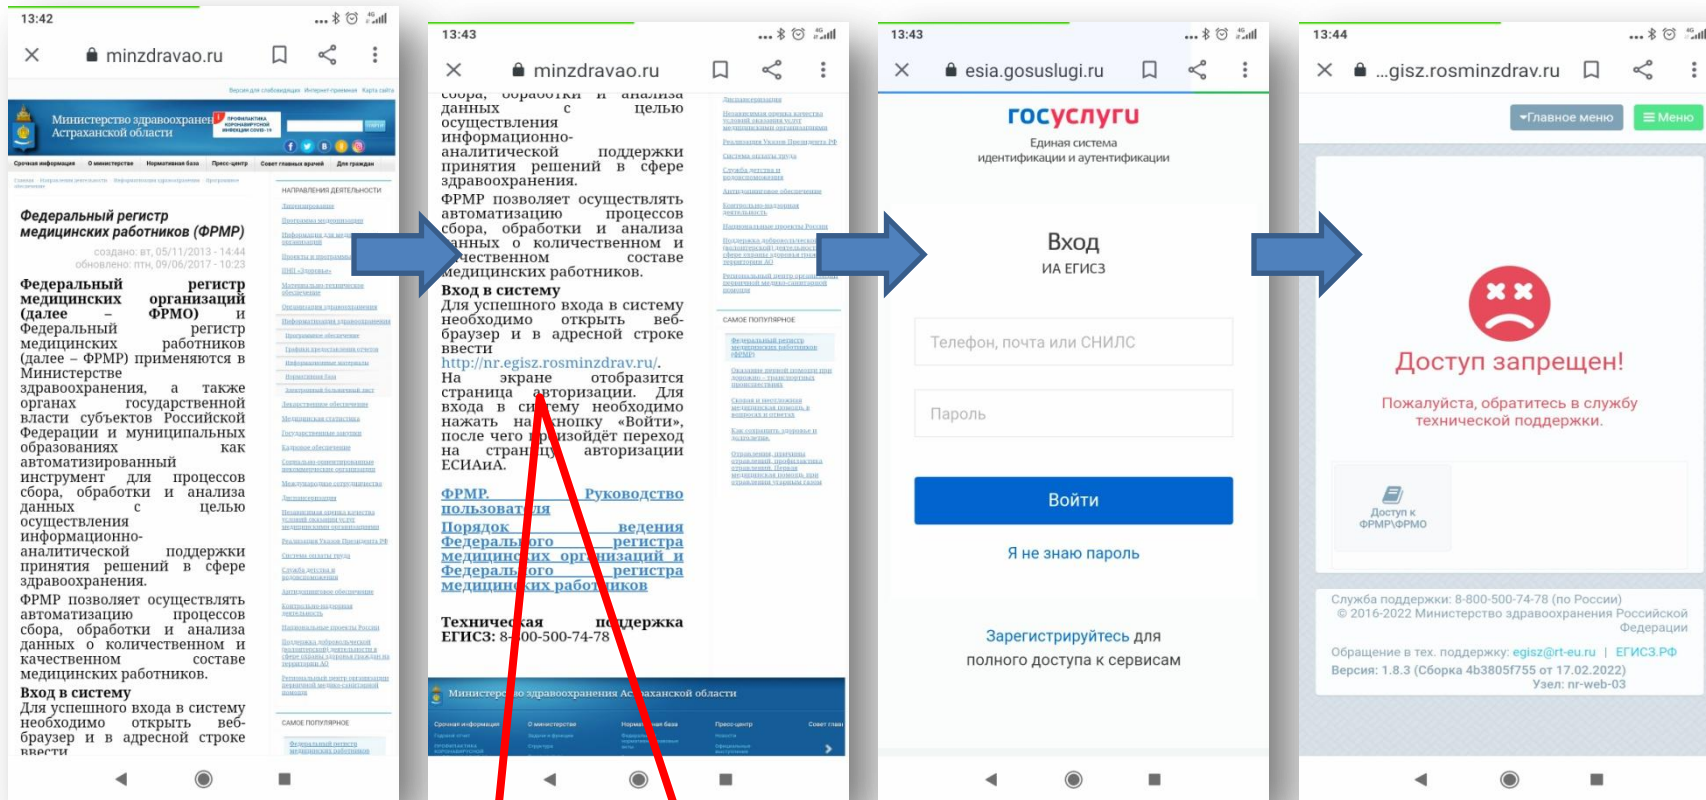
13:42

minzdravao.ru

Министерство здравоохранения Астраханской области

Федеральный регистр медицинских работников (ФРМР)

создано: вт, 05/11/2013 - 14:44
обновлено: птн, 09/06/2017 - 10:23

Федеральный регистр медицинских организаций (далее – ФРМО) и Федеральный регистр медицинских работников (далее – ФРМР) применяются в Министерстве здравоохранения, а также органах государственной власти субъектов Российской Федерации и муниципальных образованиях как автоматизированный инструмент для процессов сбора, обработки и анализа данных с целью осуществления информационно-аналитической поддержки принятия решений в сфере здравоохранения.
ФРМР позволяет осуществлять автоматизацию процессов сбора, обработки и анализа данных о количественном и качественном составе медицинских работников.

Вход в систему
Для успешного входа в систему необходимо открыть веб-браузер и в адресной строке ввести

НАПРАВЛЕНИЯ ДЕЯТЕЛЬНОСТИ

САМОЕ ПОПУЛЯРНОЕ

13:43

minzdravao.ru

сбора, обработки и анализа данных с целью осуществления информационно-аналитической поддержки принятия решений в сфере здравоохранения.
ФРМР позволяет осуществлять автоматизацию процессов сбора, обработки и анализа данных о количественном и качественном составе медицинских работников.

Вход в систему
Для успешного входа в систему необходимо открыть веб-браузер и в адресной строке ввести http://nr.egisz.rosminzdrav.ru/.
На экране отобразится страница авторизации. Для входа в систему необходимо нажать на кнопку «Войти», после чего произойдёт переход на страницу авторизации ЕСИАиА.

ФРМР. Руководство пользователя
Порядок ведения Федерального регистра медицинских организаций и Федерального регистра медицинских работников

Техническая поддержка ЕГИСЗ: 8-800-500-74-78

САМОЕ ПОПУЛЯРНОЕ

Министерство здравоохранения Астраханской области

13:43

esia.gosuslugi.ru

госуслуги
Единая система идентификации и аутентификации

Вход
ИА ЕГИСЗ

Телефон, почта или СНИЛС

Пароль

Войти

Я не знаю пароль

Зарегистрируйтесь для полного доступа к сервисам

13:44

...gisz.rosminzdrav.ru

▾Главное меню

☰ Меню

Доступ запрещен!

Пожалуйста, обратитесь в службу технической поддержки.

Доступ к ФРМР\ФРМО

Служба поддержки: 8-800-500-74-78 (по России)
© 2016-2022 Министерство здравоохранения Российской Федерации
Обращение в тех. поддержку: egisz@rt-eu.ru | ЕГИСЗ.РФ
Версия: 1.8.3 (Сборка 4b3805f755 от 17.02.2022)
Узел: nr-web-03